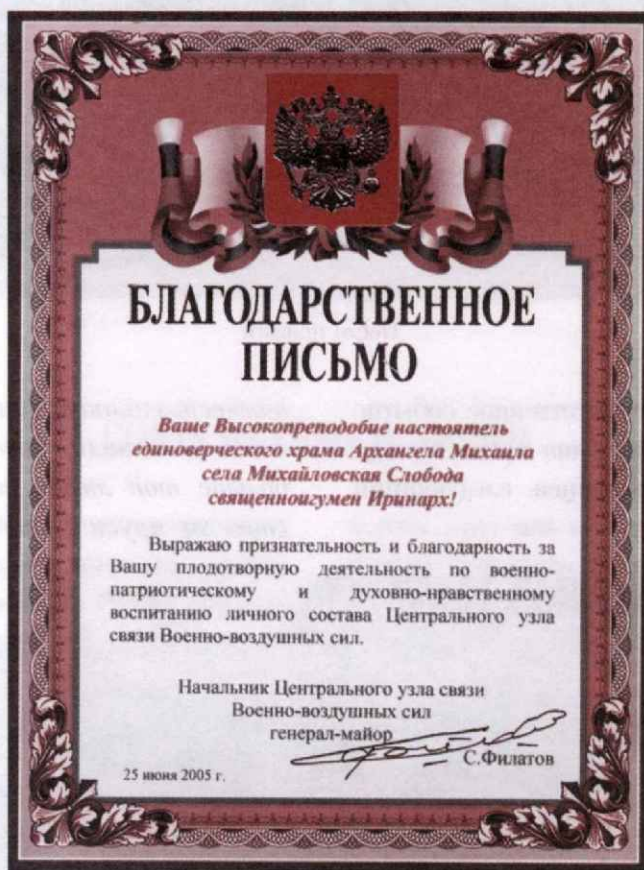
БЛАГОДАРСТВЕННОЕ ПИСЬМО

Ваше Высокопреподобие настоятель единоверческого храма Архангела Михаила села Михайловская Слобода священноигумен Иринарх!

Выражаю признательность и благодарность за Вашу плодотворную деятельность по военно-патриотическому и духовно-нравственному воспитанию личного состава Центрального узла связи Военно-воздушных сил.

Начальник Центрального узла связи Военно-воздушных сил генерал-майор С.Филатов

25 июня 2005 г.